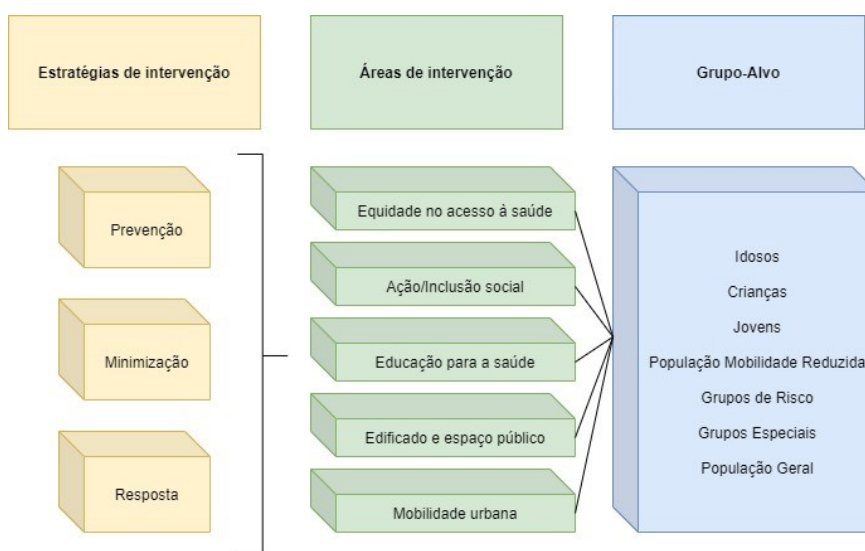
Estratégias de intervenção

Áreas de intervenção

Grupo-Alvo

Prevenção

Minimização

Resposta

Equidade no acesso à saúde

Ação/Inclusão social

Educação para a saúde

Edificado e espaço público

Mobilidade urbana

Idosos

Crianças

Jovens

População Mobilidade Reduzida

Grupos de Risco

Grupos Especiais

População Geral